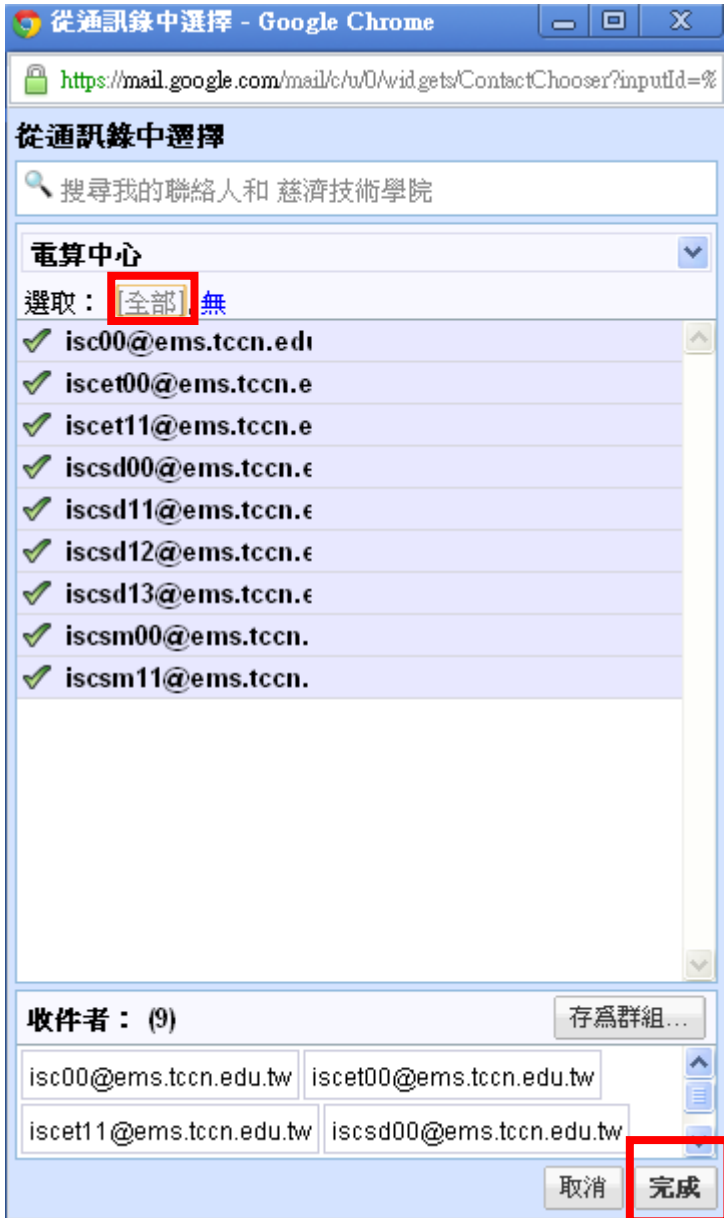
從通訊錄中選擇 - Google Chrome

https://mail.google.com/mail/c/u/0/widgets/ContactChooser?inputId=%

從通訊錄中選擇

搜尋我的聯絡人和 慈濟技術學院

電算中心

選取： [全部], 無

isc00@ems.tccn.edu

iscet00@ems.tccn.e

iscet11@ems.tccn.e

iscsd00@ems.tccn.e

iscsd11@ems.tccn.e

iscsd12@ems.tccn.e

iscsd13@ems.tccn.e

iscsm00@ems.tccn.

iscsm11@ems.tccn.

收件者： (9)

存爲群組...

isc00@ems.tccn.edu.tw

iscet00@ems.tccn.edu.tw

iscet11@ems.tccn.edu.tw

iscsd00@ems.tccn.edu.tw

取消

完成